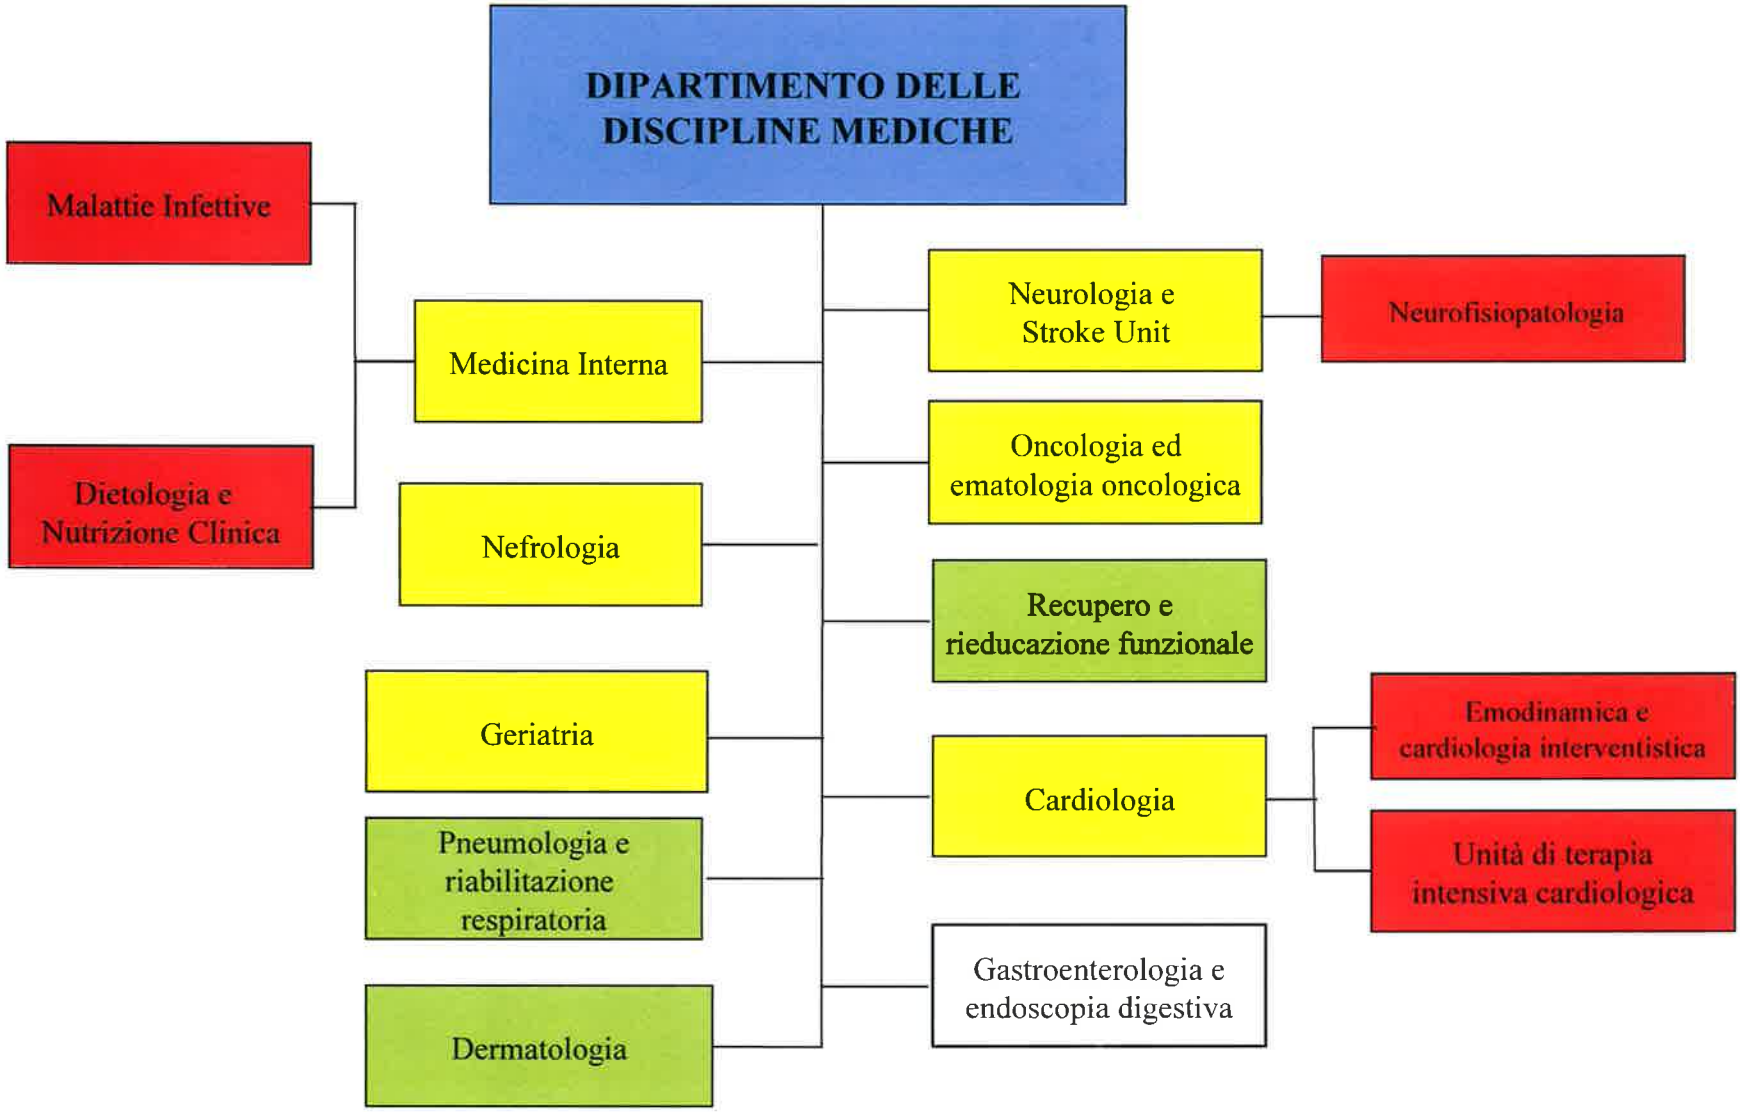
DIPARTIMENTO DELLE DISCIPLINE MEDICHE

Malattie Infettive

Dietologia e Nutrizione Clinica

Medicina Interna

Nefrologia

Geriatria

Pneumologia e riabilitazione respiratoria

Dermatologia

Neurologia e Stroke Unit

Neurofisiopatologia

Oncologia ed ematologia oncologica

Recupero e rieducazione funzionale

Cardiologia

Emodinamica e cardiologia interventistica

Unità di terapia intensiva cardiologica

Gastroenterologia e endoscopia digestiva